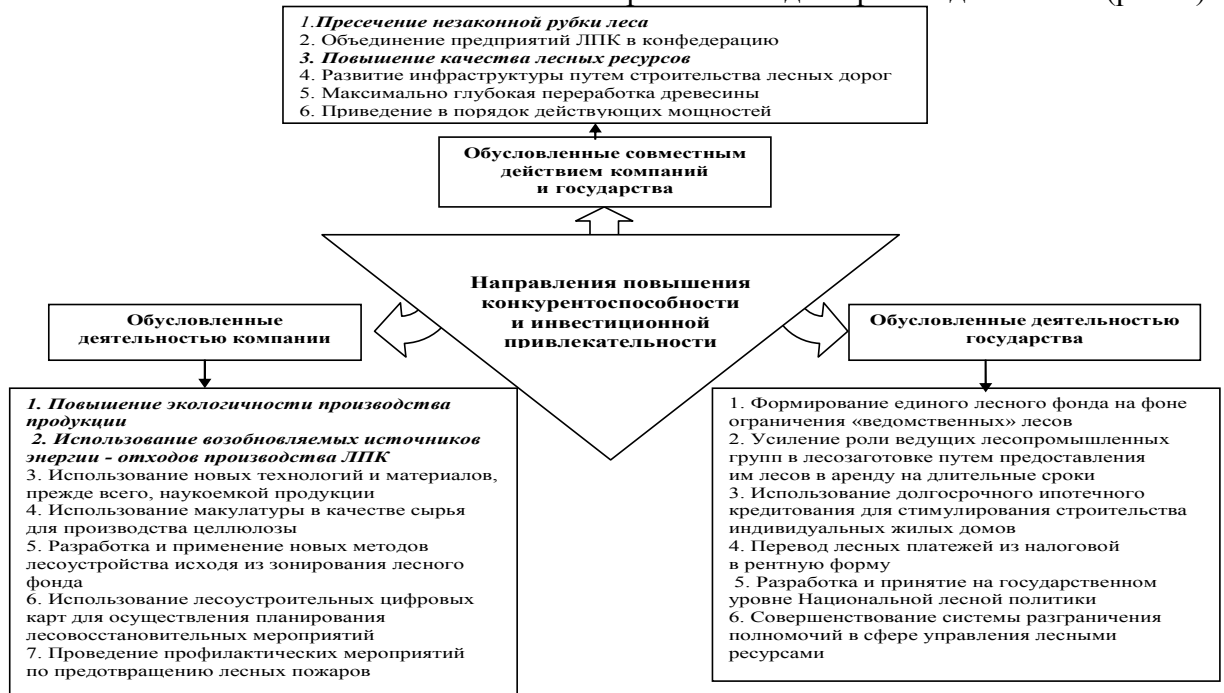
1.*Пресечение незаконной рубки леса*
2. Объединение предприятий ЛПК в конфедерацию
*3. Повышение качества лесных ресурсов*
4. Развитие инфраструктуры путем строительства лесных дорог
5. Максимально глубокая переработка древесины
6. Приведение в порядок действующих мощностей

**Обусловленные совместным действием компаний и государства**

**Направления повышения конкурентоспособности и инвестиционной привлекательности**

**Обусловленные деятельностью компании**

**Обусловленные деятельностью государства**

*1. Повышение экологичности производства продукции*
*2. Использование возобновляемых источников энергии - отходов производства ЛПК*
3. Использование новых технологий и материалов, прежде всего, наукоемкой продукции
4. Использование макулатуры в качестве сырья для производства целлюлозы
5. Разработка и применение новых методов лесоустройства исходя из зонирования лесного фонда
6. Использование лесоустроительных цифровых карт для осуществления планирования лесовосстановительных мероприятий
7. Проведение профилактических мероприятий по предотвращению лесных пожаров

1. Формирование единого лесного фонда на фоне ограничения «ведомственных» лесов
2. Усиление роли ведущих лесопромышленных групп в лесозаготовке путем предоставления им лесов в аренду на длительные сроки
3. Использование долгосрочного ипотечного кредитования для стимулирования строительства индивидуальных жилых домов
4. Перевод лесных платежей из налоговой в рентную форму
5. Разработка и принятие на государственном уровне Национальной лесной политики
6. Совершенствование системы разграничения полномочий в сфере управления лесными ресурсами